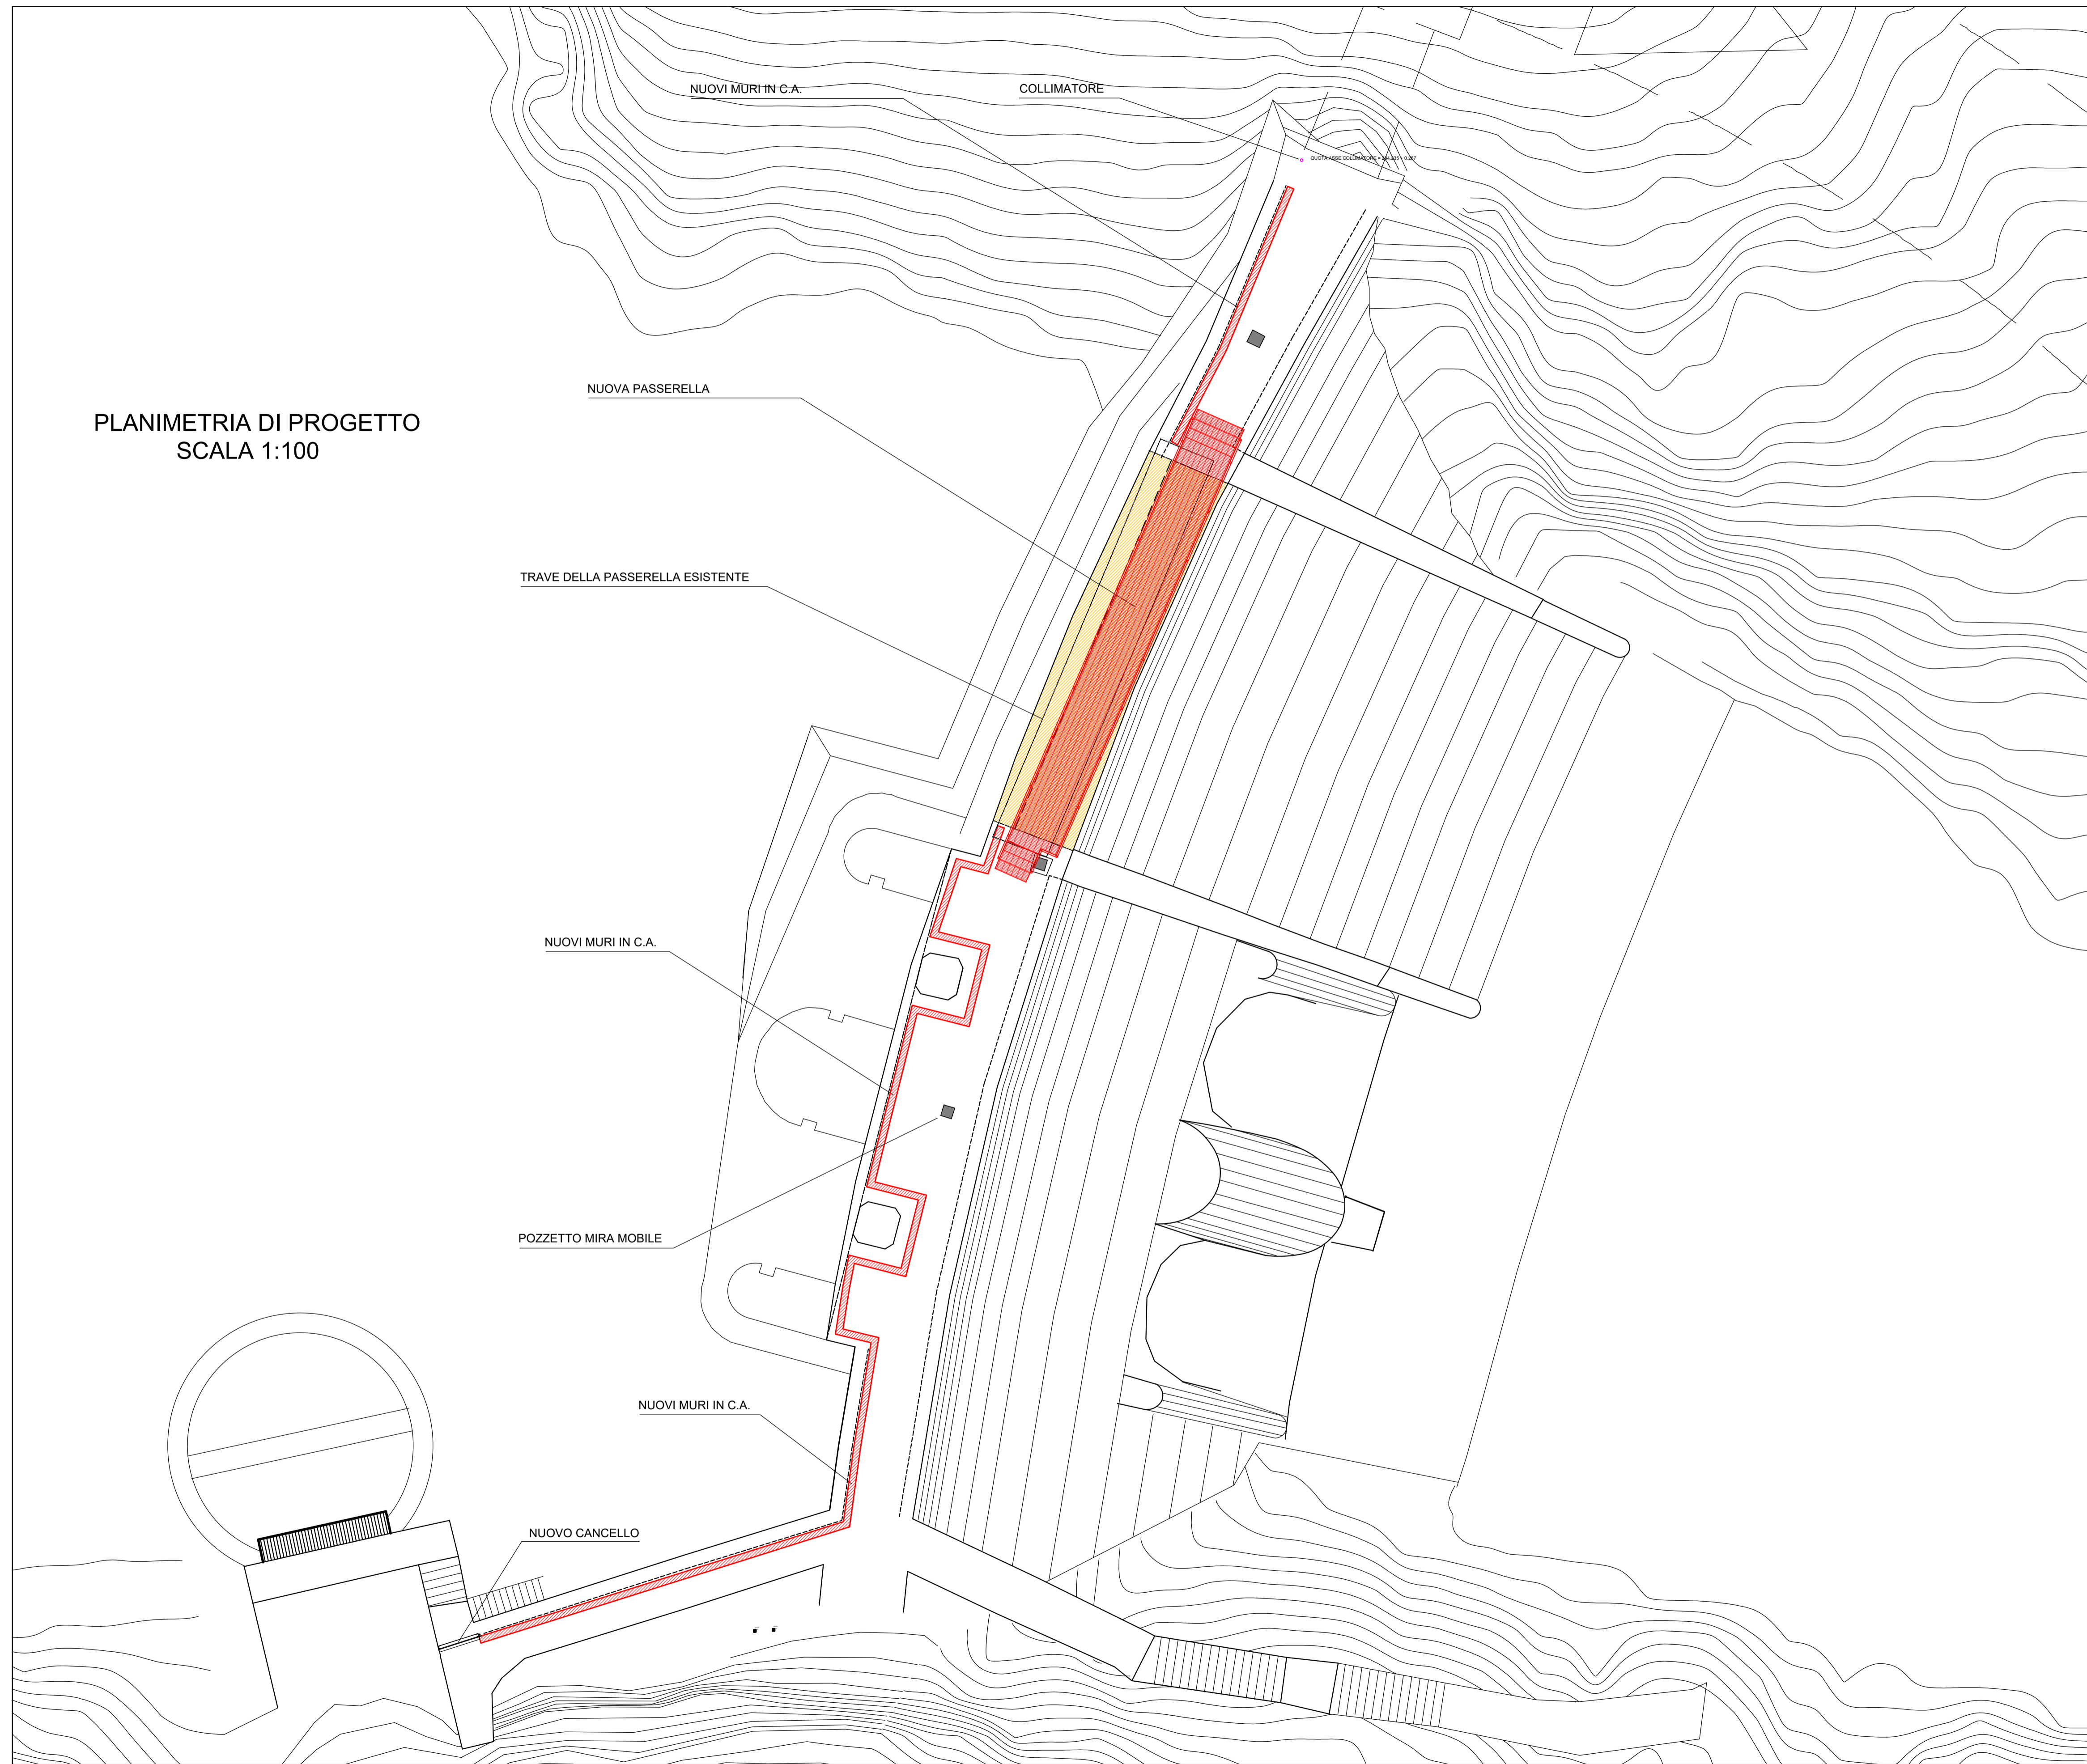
NUOVI MURI IN C.A.

COLLIMATORE

QUOTA ASSE COLLIMATORE = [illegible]

NUOVA PASSERELLA

PLANIMETRIA DI PROGETTO
SCALA 1:100

TRAVE DELLA PASSERELLA ESISTENTE

NUOVI MURI IN C.A.

POZZETTO MIRA MOBILE

NUOVI MURI IN C.A.

NUOVO CANCELLO